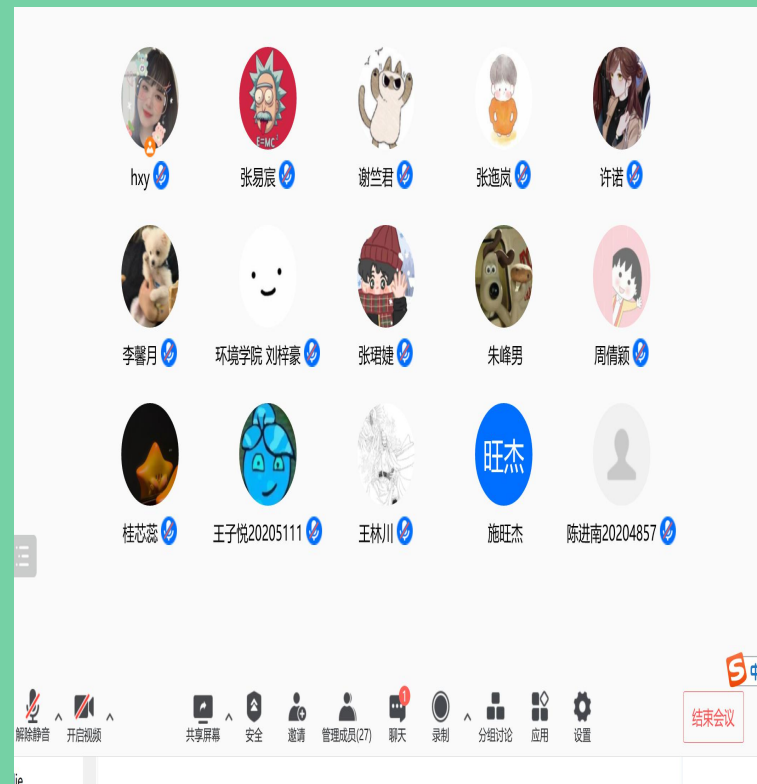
hxy
张易宸
谢竺君
张迤岚
许诺

李馨月
环境学院 刘梓豪
张珺婕
朱峰男
周倩颖

桂芯蕊
王子悦20205111
王林川
旺杰
施旺杰
陈进南20204857

解除静音
开启视频
共享屏幕
安全
邀请
管理成员(27)
1
聊天
录制
分组讨论
应用
设置
结束会议